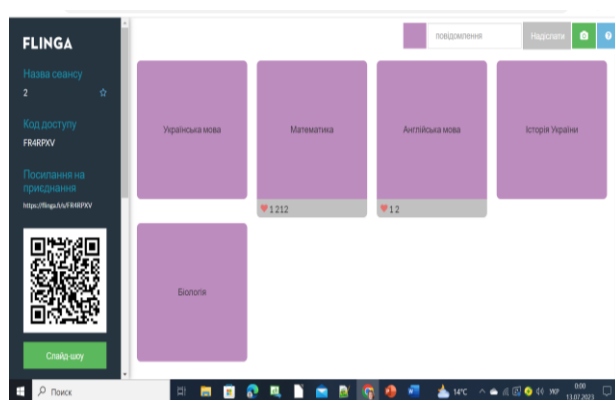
FLINGA

Назва сеансу
2

Код доступу
FR4RPXV

Посилання на приєднання
https://flinga.fi/s/FR4RPXV

Слайд-шоу

повідомлення
Надіслати

Українська мова

Математика
♥1 2 1 2

Англійська мова
♥1 2

Історія України

Біологія

Поиск

14°C
УКР
0:00
11.07.2023